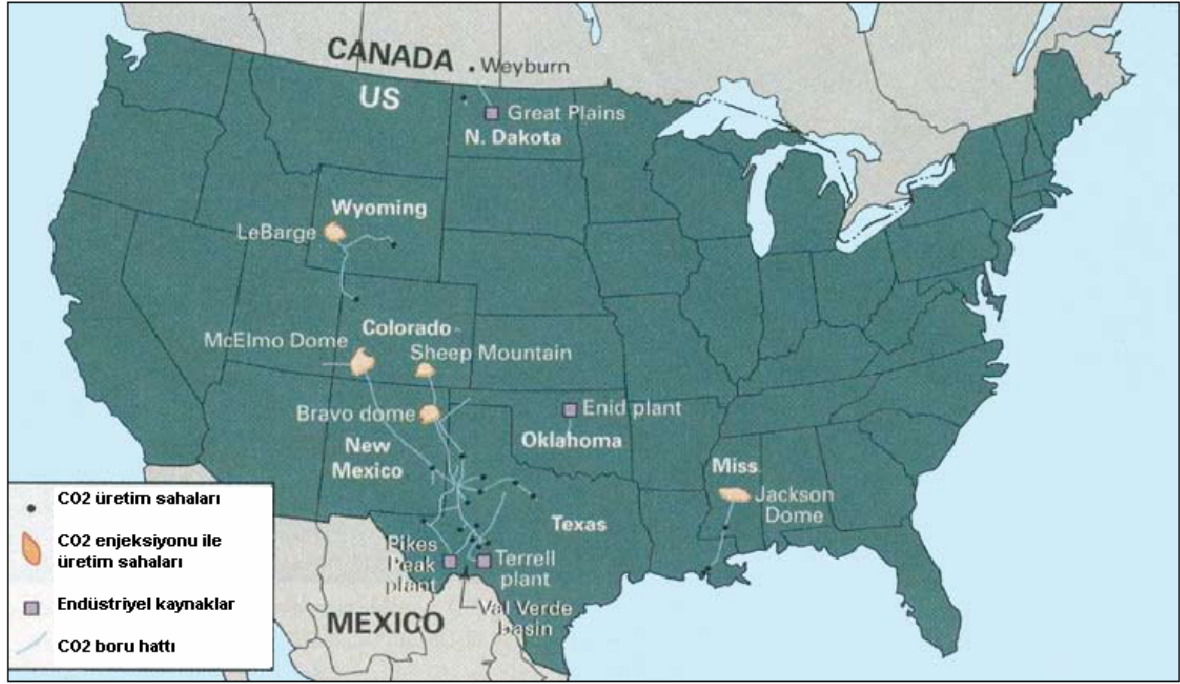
CANADA
Weyburn
US
Great Plains
N. Dakota
Wyoming
LeBarge
Colorado
McElmo Dome
Sheep Mountain
Bravo dome
Enid plant
Oklahoma
New Mexico
Miss
Jackson Dome
Texas
Pikes Peak plant
Terrell plant
Val Verde basin
MEXICO

CO2 üretim sahaları
CO2 enjeksiyonu ile üretim sahaları
Endüstriyel kaynaklar
CO2 boru hattı